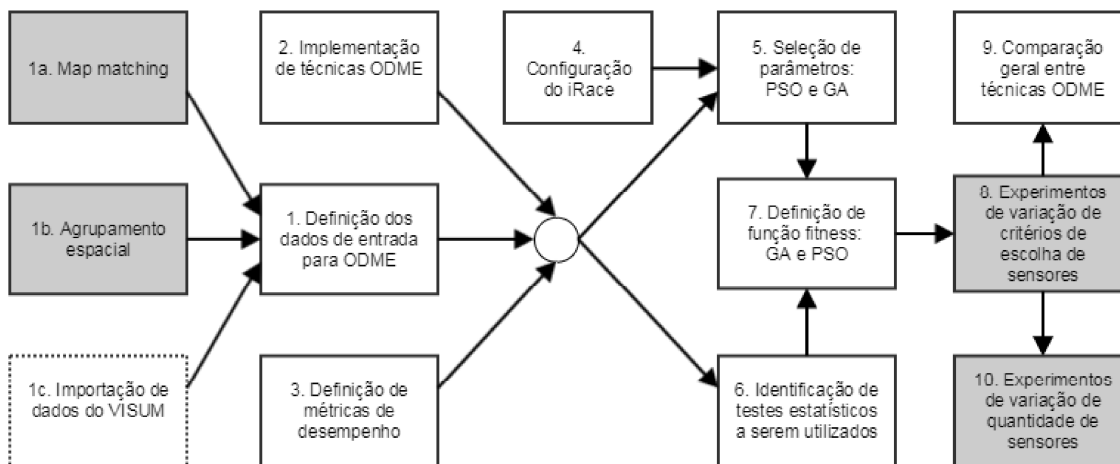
1a. Map matching

1b. Agrupamento espacial

1c. Importação de dados do VISUM

2. Implementação de técnicas ODME

1. Definição dos dados de entrada para ODME

3. Definição de métricas de desempenho

4. Configuração do iRace

5. Seleção de parâmetros: PSO e GA

7. Definição de função fitness: GA e PSO

6. Identificação de testes estatísticos a serem utilizados

9. Comparação geral entre técnicas ODME

8. Experimentos de variação de critérios de escolha de sensores

10. Experimentos de variação de quantidade de sensores